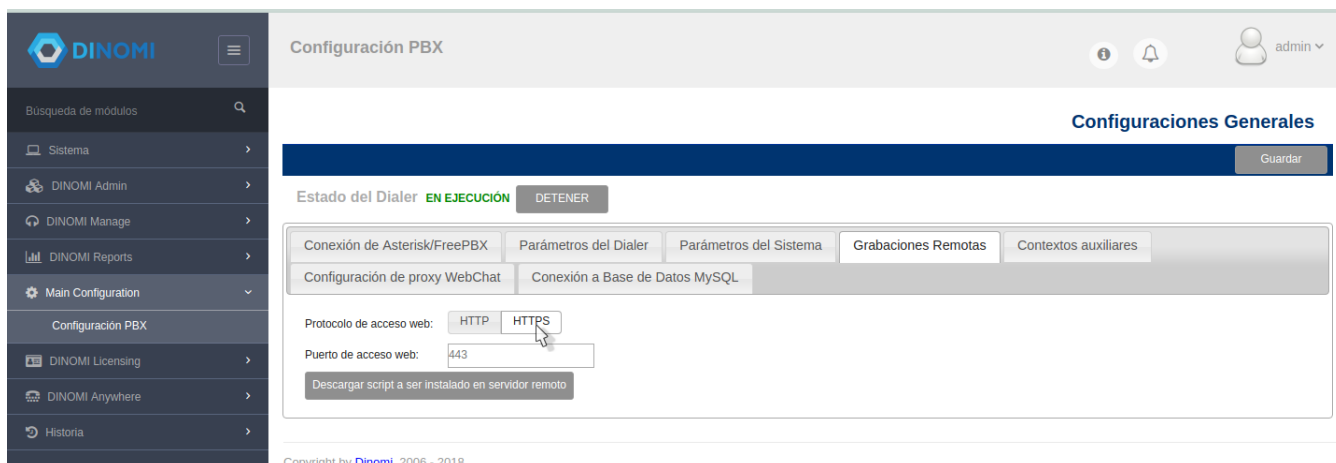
DINOMI

Búsqueda de módulos

Sistema

DINOMI Admin

DINOMI Manage

DINOMI Reports

Main Configuration

Configuración PBX

DINOMI Licensing

DINOMI Anywhere

Historia

Configuración PBX

admin

Configuraciones Generales

Guardar

Estado del Dialer EN EJECUCIÓN DETENER

| Conexión de Asterisk/FreePBX | Parámetros del Dialer | Parámetros del Sistema | Grabaciones Remotas | Contextos auxiliares |
|---|---|---|---|---|
| Configuración de proxy WebChat | Conexión a Base de Datos MySQL | | | |

Protocolo de acceso web: HTTP HTTPS

Puerto de acceso web: 443

Descargar script a ser instalado en servidor remoto

Copyright by Dinomi. 2006 - 2018